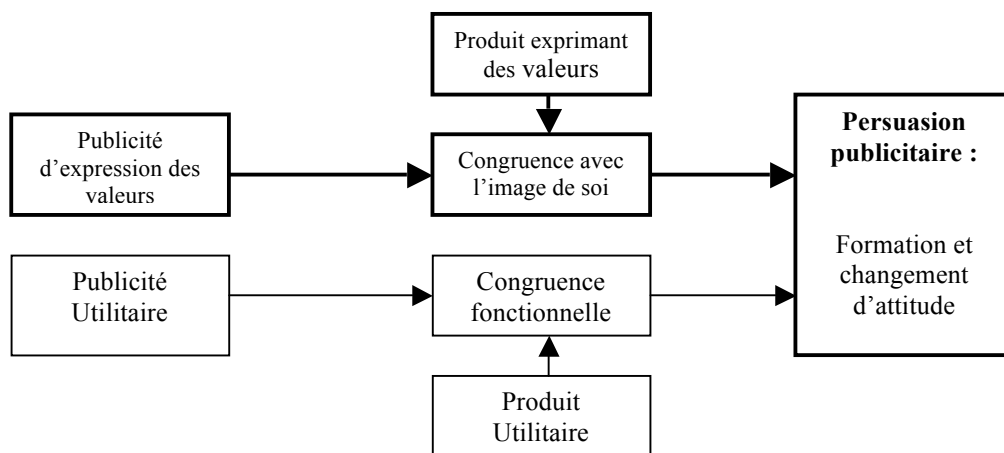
Produit exprimant des valeurs

Publicité d'expression des valeurs

Congruence avec l'image de soi

**Persuasion publicitaire :**

Formation et changement d'attitude

Publicité Utilitaire

Congruence fonctionnelle

Produit Utilitaire